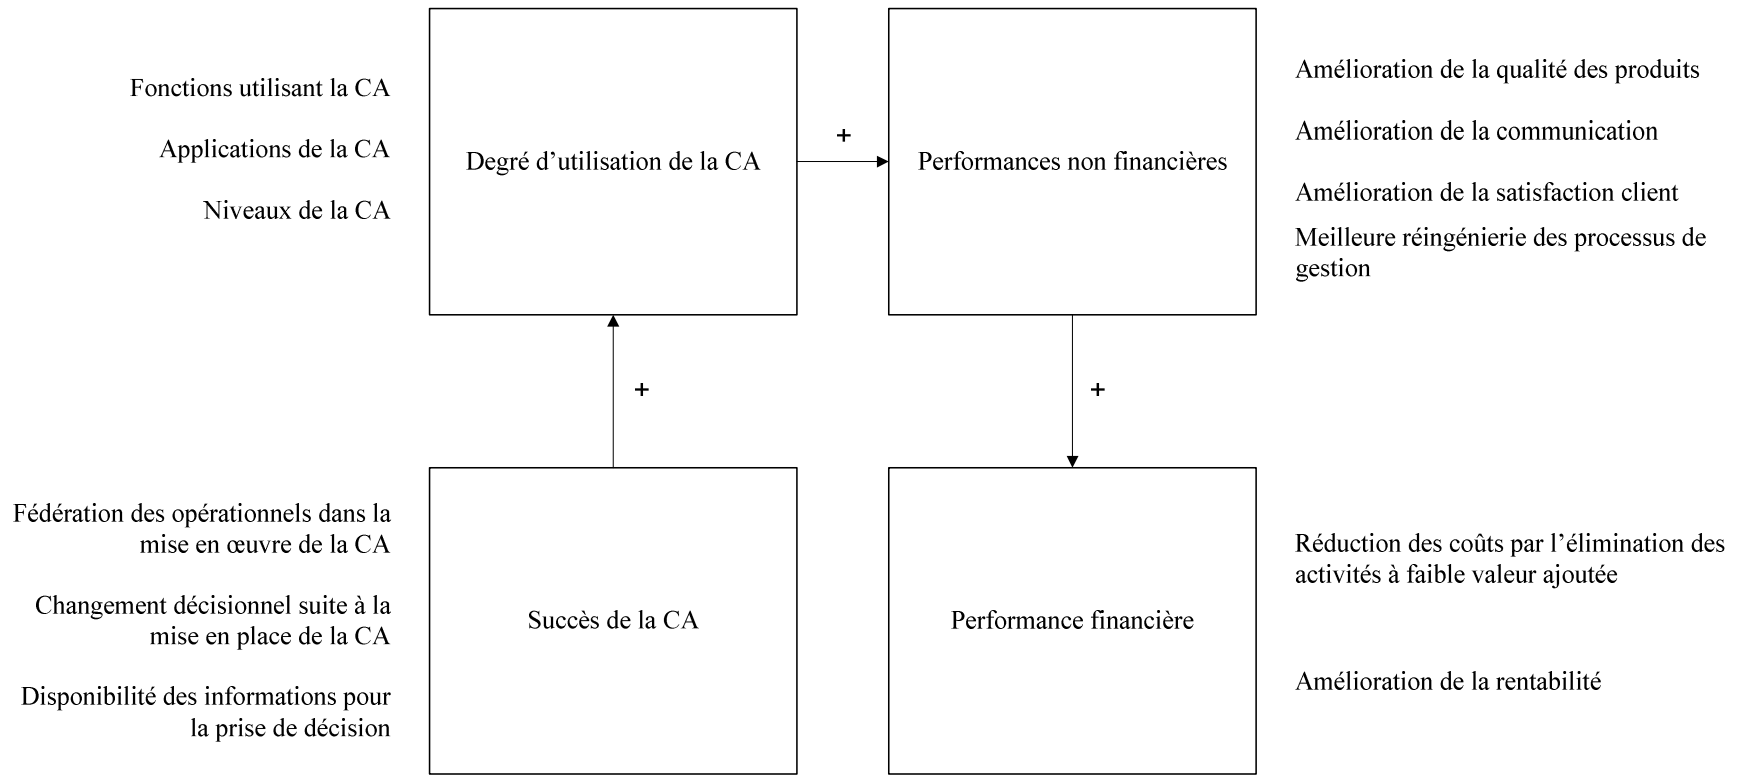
Fonctions utilisant la CA

Applications de la CA

Niveaux de la CA

Degré d'utilisation de la CA

+

Performances non financières

Amélioration de la qualité des produits

Amélioration de la communication

Amélioration de la satisfaction client

Meilleure réingénierie des processus de gestion

+

+

Fédération des opérationnels dans la mise en œuvre de la CA

Changement décisionnel suite à la mise en place de la CA

Disponibilité des informations pour la prise de décision

Succès de la CA

Performance financière

Réduction des coûts par l'élimination des activités à faible valeur ajoutée

Amélioration de la rentabilité